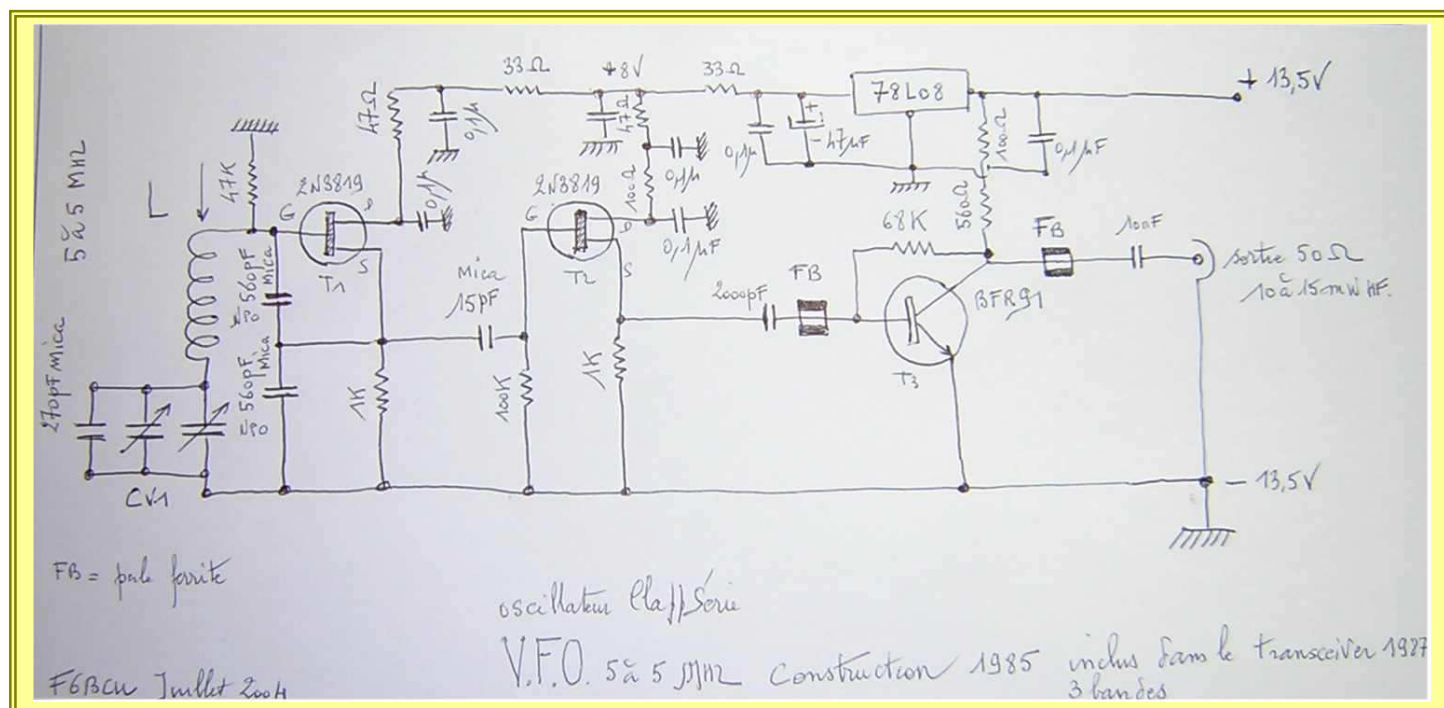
33Ω
+8V
33Ω
78L08
+ 13,5V
47Ω
0,1µ
47Ω
0,1µ
0,1µ
47µF
180Ω
0,1µF
5 à 5 MHz
47K
L
2N3819
G
D
T1
S
2N3819
G
100Ω
D
T2
S
0,1µF
68K
560Ω
FB
100nF
sortie 50Ω
10 à 15 mW HF.
560pF Mica NPO
560pF Mica NPO
Mica 15pF
2000pF
FB
BFR91
T3
270pF Mica
1K
100K
1K
CV1
– 13,5V
FB = perle ferrite
oscillateur Clapp Série
V.F.O. 5 à 5 MHz Construction 1985 inclus dans le transceiver 1987 3 bandes
F6BCU Juillet 2004